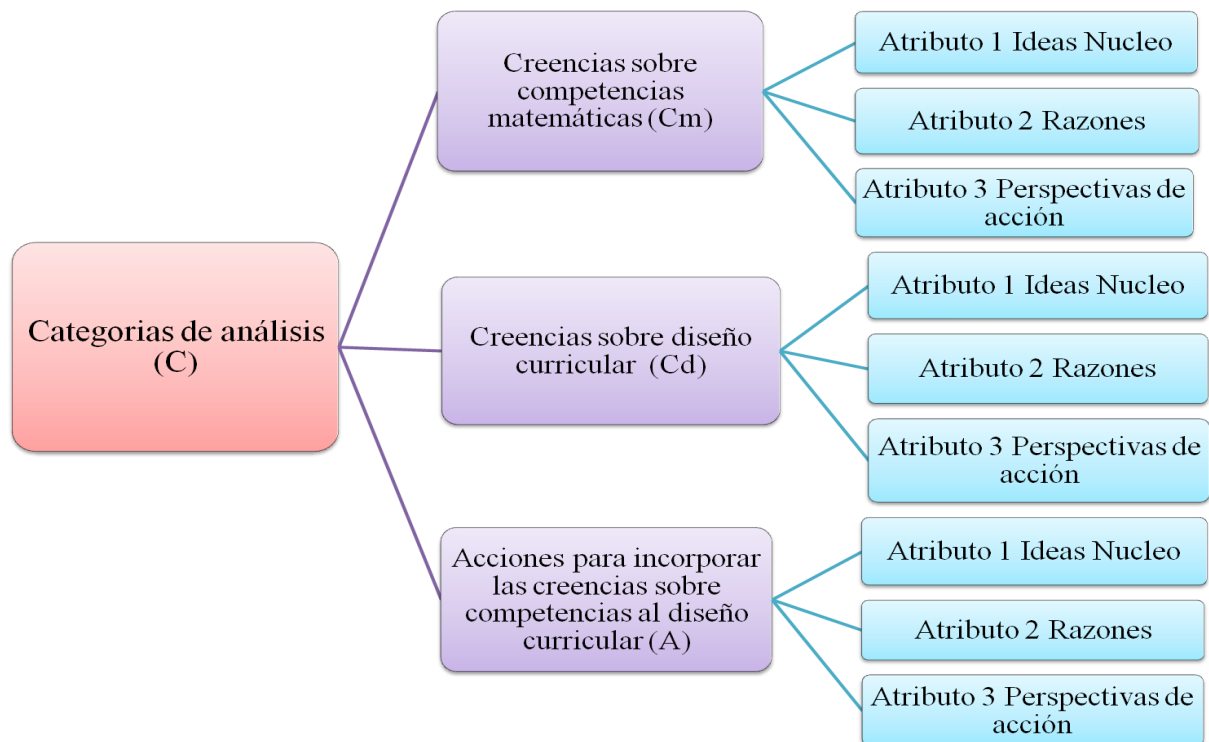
Categorias de análisis (C)

Creencias sobre competencias matemáticas (Cm)

Atributo 1 Ideas Nucleo

Atributo 2 Razones

Atributo 3 Perspectivas de acción

Creencias sobre diseño curricular (Cd)

Atributo 1 Ideas Nucleo

Atributo 2 Razones

Atributo 3 Perspectivas de acción

Acciones para incorporar las creencias sobre competencias al diseño curricular (A)

Atributo 1 Ideas Nucleo

Atributo 2 Razones

Atributo 3 Perspectivas de acción